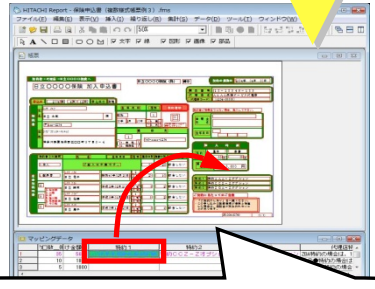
HITACHI Report - 保険申込書（縦長様式帳票3）.frmo

ファイル(F) 編集(E) 表示(V) 挿入(I) 繰り返し(R) 集計(J) データ(D) ツール(T) ウィンドウ(W)

100

文字 線 図形 画像 部品

帳票

〇〇〇〇保険 加入申込書

マッピングデータ

契約1

契約2

代理店